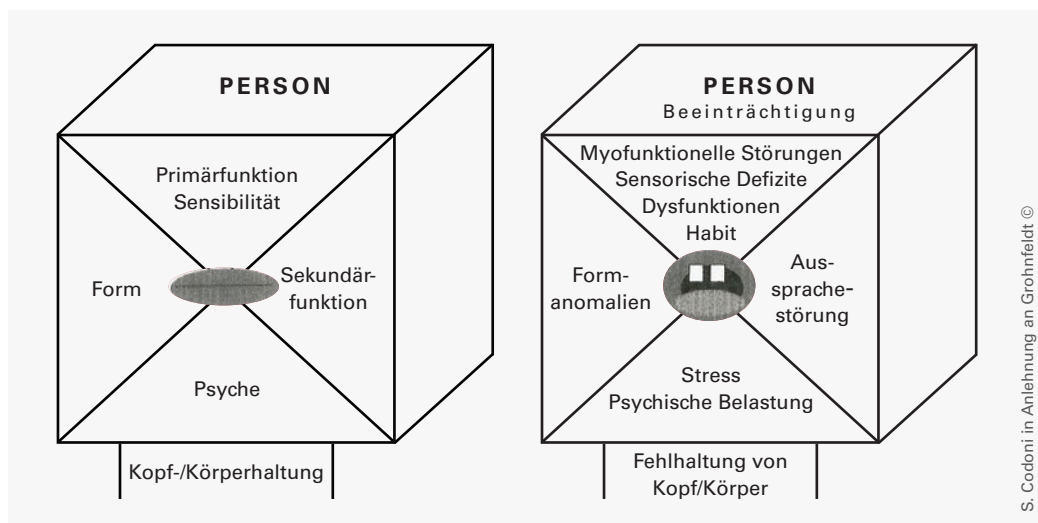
PERSON

Primärfunktion
Sensibilität

Form

Sekundärfunktion

Psyche

Kopf-/Körperhaltung

PERSON
Beeinträchtigung

Myofunktionelle Störungen
Sensorische Defizite
Dysfunktionen
Habit

Formanomalien

Aussprachestörung

Stress
Psychische Belastung

Fehlhaltung von Kopf/Körper

S. Codoni in Anlehnung an Grohnfeldt ©